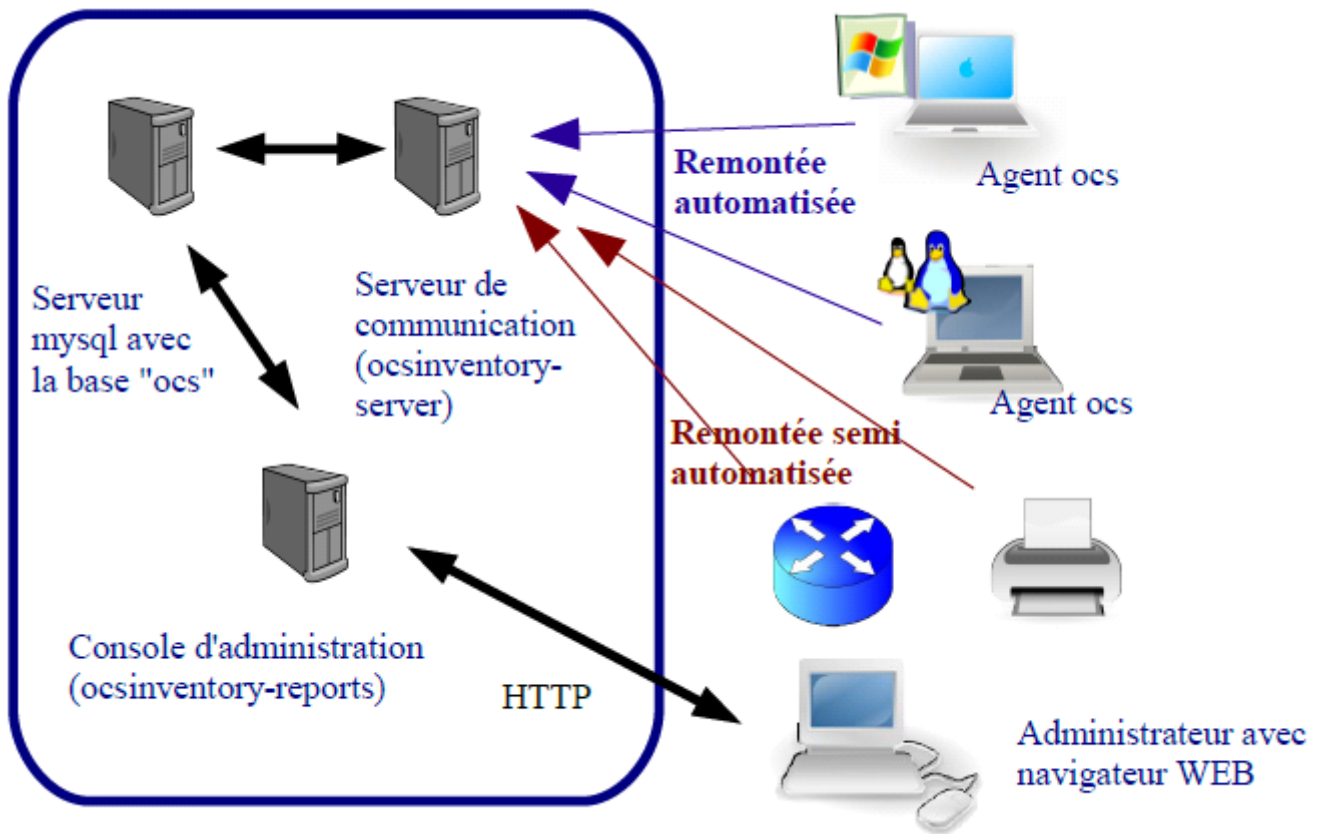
Agent ocs

Remontée automatisée

Serveur mysql avec la base "ocs"

Serveur de communication (ocsinventory-server)

Agent ocs

Remontée semi automatisée

Console d'administration (ocsinventory-reports)

HTTP

Administrateur avec navigateur WEB